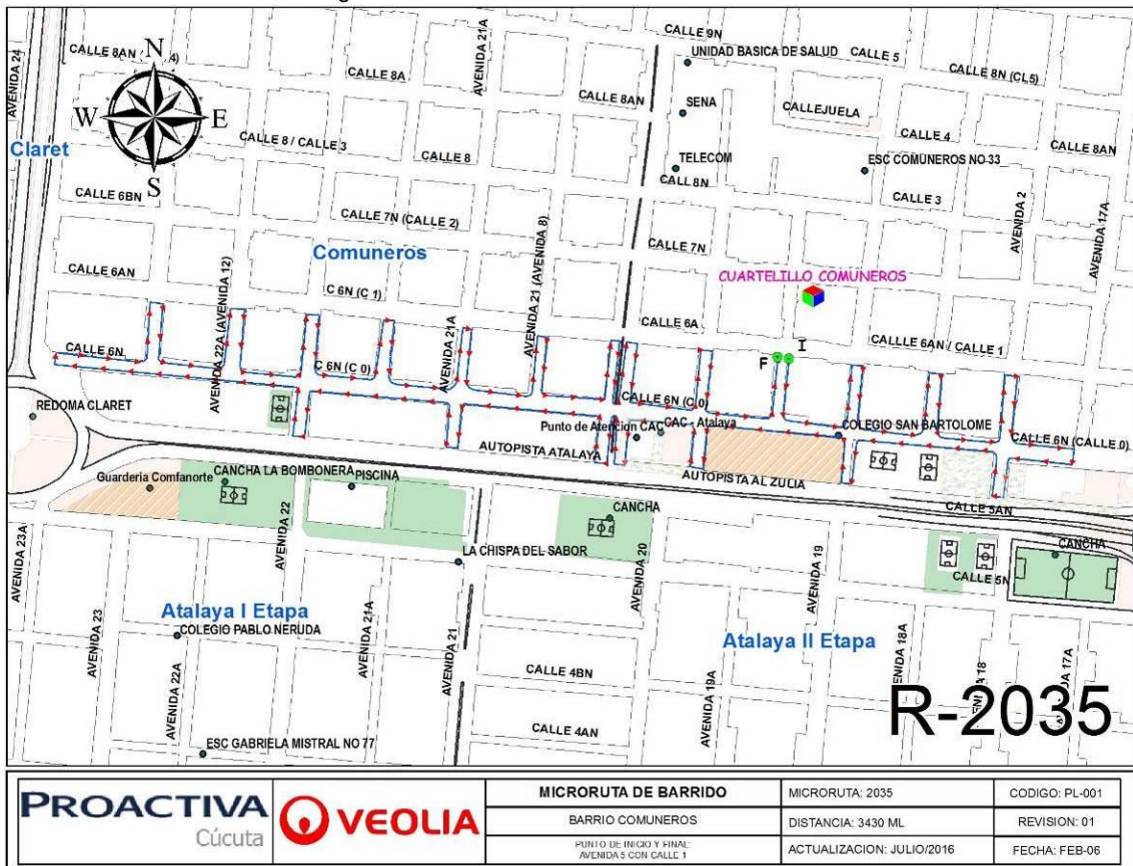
CALLE 8AN
N
AVENIDA 24
W
E
S
Claret
CALLE 8A
AVENIDA 21A
CALLE 9N
UNIDAD BASICA DE SALUD
CALLE 5
CALLE 8N (CL5)
CALLE 8AN
SENA
CALLEJUELA
CALLE 4
CALLE 8AN
CALLE 8 / CALLE 3
CALLE 8
TELECOM
CALL 8N
ESC COMUNEROS NO 33
CALLE 6BN
CALLE 3
AVENIDA 2
AVENIDA 17A
CALLE 7N (CALLE 2)
Comuneros
AVENIDA 21 (AVENIDA 8)
CALLE 7N
CALLE 6AN
AVENIDA 22A (AVENIDA 12)
C 6N (C 1)
CUARTELILLO COMUNEROS
CALLE 6A
I
CALLLE 6AN / CALLE 1
CALLE 6N
C 6N (C 0)
AVENIDA 21A
F
REDOMA CLARET
CALLE 6N (C 0)
Punto de Atencion CAC
CAC - Atalaya
COLEGIO SAN BARTOLOME
CALLE 6N (CALLE 0)
AUTOPISTA ATALAYA
AUTOPISTA AL ZULIA
Guarderia Comfanorte
CANCHA LA BOMBONERA
PISCINA
CANCHA
CALLE 5AN
AVENIDA 23A
AVENIDA 22
LA CHISPA DEL SABOR
AVENIDA 20
AVENIDA 19
CANCHA
CALLE 5N
Atalaya I Etapa
AVENIDA 21A
COLEGIO PABLO NERUDA
AVENIDA 23
AVENIDA 22A
AVENIDA 21
Atalaya II Etapa
AVENIDA 18A
AVENIDA 18
AVENIDA 17A
CALLE 4BN
AVENIDA 19A
CALLE 4AN
R-2035
ESC GABRIELA MISTRAL NO 77

PROACTIVA Cúcuta
VEOLIA

| MICRORUTA DE BARRIDO | MICRORUTA: 2035 | CODIGO: PL-001 |
|---|---|---|
| BARRIO COMUNEROS | DISTANCIA: 3430 ML | REVISION: 01 |
| PUNTO DE INICIO Y FINAL: AVENIDA 5 CON CALLE 1 | ACTUALIZACION: JULIO/2016 | FECHA: FEB-06 |